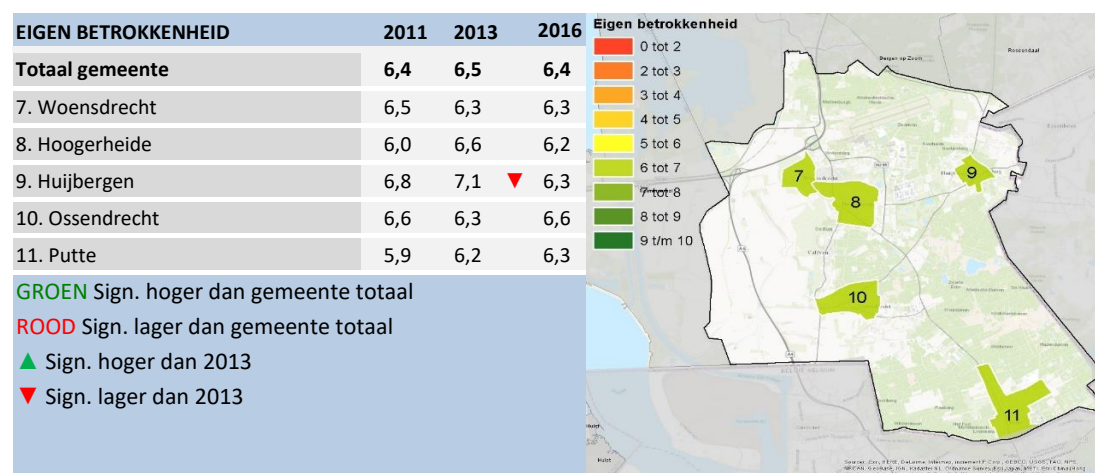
| EIGEN BETROKKENHEID | 2011 | 2013 | | 2016 |
|---|---|---|---|---|
| **Totaal gemeente** | **6,4** | **6,5** | | **6,4** |
| 7. Woensdrecht | 6,5 | 6,3 | | 6,3 |
| 8. Hoogerheide | 6,0 | 6,6 | | 6,2 |
| 9. Huijbergen | 6,8 | 7,1 | ▼ | 6,3 |
| 10. Ossendrecht | 6,6 | 6,3 | | 6,6 |
| 11. Putte | 5,9 | 6,2 | | 6,3 |

GROEN Sign. hoger dan gemeente totaal

ROOD Sign. lager dan gemeente totaal

▲ Sign. hoger dan 2013

▼ Sign. lager dan 2013

Eigen betrokkenheid
0 tot 2
2 tot 3
3 tot 4
4 tot 5
5 tot 6
6 tot 7
7 tot 8
8 tot 9
9 t/m 10

7
8
9
10
11

Bergen op Zoom
Roosendaal

Source: Esri, HERE, DeLorme, Intermap, increment P Corp., GEBCO, USGS, FAO, NPS, NRCAN, GeoBase, IGN, Kadaster NL, Ordnance Survey, Esri Japan, METI, Esri China (Hong Kong)